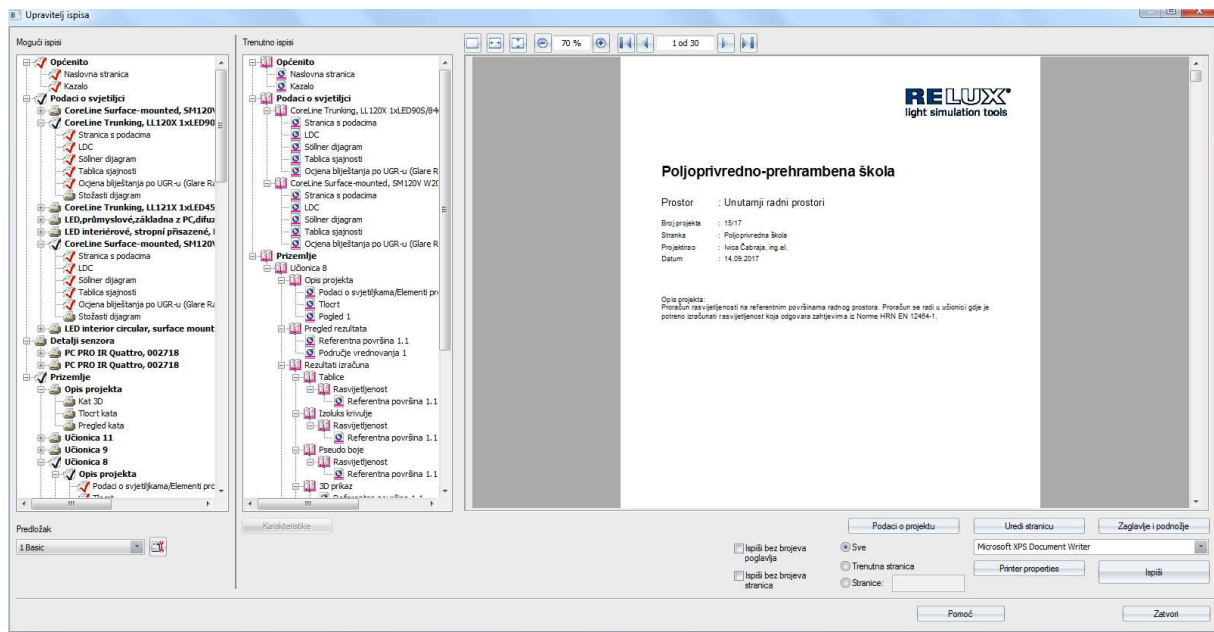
Upravitelj ispisa

Mogući ispisi

Općenito
Naslovna stranica
Kazalo
Podaci o svjetiljci
CoreLine Surface-mounted, SM120V
CoreLine Trunking, LL120X 1xLED90
Stranica s podacima
LDC
Söllner dijagram
Tablica sjajnosti
Ocjena blještanja po UGR-u (Glare Ra
Stožasti dijagram
CoreLine Trunking, LL121X 1xLED45
LED,průmyslové,základna z PC,difuz
LED interiérové, stropní přisazené, I
CoreLine Surface-mounted, SM120V
Stranica s podacima
LDC
Söllner dijagram
Tablica sjajnosti
Ocjena blještanja po UGR-u (Glare Ra
Stožasti dijagram
LED interior circular, surface mount
Detalji senzora
PC PRO IR Quattro, 002718
PC PRO IR Quattro, 002718
Prizemlje
Opis projekta
Kat 3D
Tlocrt kata
Pregled kata
Učionica 11
Učionica 9
Učionica 8
Opis projekta
Podaci o svjetiljkama/Elementi pro

Predložak
1 Basic

Trenutno ispisi

Općenito
Naslovna stranica
Kazalo
Podaci o svjetiljci
CoreLine Trunking, LL120X 1xLED90S/840
Stranica s podacima
LDC
Söllner dijagram
Tablica sjajnosti
Ocjena blještanja po UGR-u (Glare R
CoreLine Surface-mounted, SM120V W20
Stranica s podacima
LDC
Söllner dijagram
Tablica sjajnosti
Ocjena blještanja po UGR-u (Glare R
Prizemlje
Učionica 8
Opis projekta
Podaci o svjetiljkama/Elementi pro
Tlocrt
Pogled 1
Pregled rezultata
Referentna površina 1.1
Područje vrednovanja 1
Rezultati izračuna
Tablice
Rasvijetljenost
Referentna površina 1.1
Izoluks krivulje
Rasvijetljenost
Referentna površina 1.1
Pseudo boje
Rasvijetljenost
Referentna površina 1.1
3D prikaz

Karakteristike

70 %
1 od 30

RELUX
light simulation tools

Poljoprivredno-prehrambena škola

Prostor : Unutarnji radni prostori

Broj projekta : 15/17
Stranka : Poljoprivredna škola
Projektirao : Ivica Čabraja, ing.el.
Datum : 14.09.2017

Opis projekta:
Proračun rasvijetljenosti na referentnim površinama radnog prostora. Proračun se radi u učionici gdje je potreno izračunati rasvijetljenost koja odgovara zahtjevima iz Norme HRN EN 12464-1.

Podaci o projektu
Uredi stranicu
Zaglavlje i podnožje
Ispiši bez brojeva poglavlja
Ispiši bez brojeva stranica
Sve
Trenutna stranica
Stranice:
Microsoft XPS Document Writer
Printer properties
Ispiši
Pomoć
Zatvori